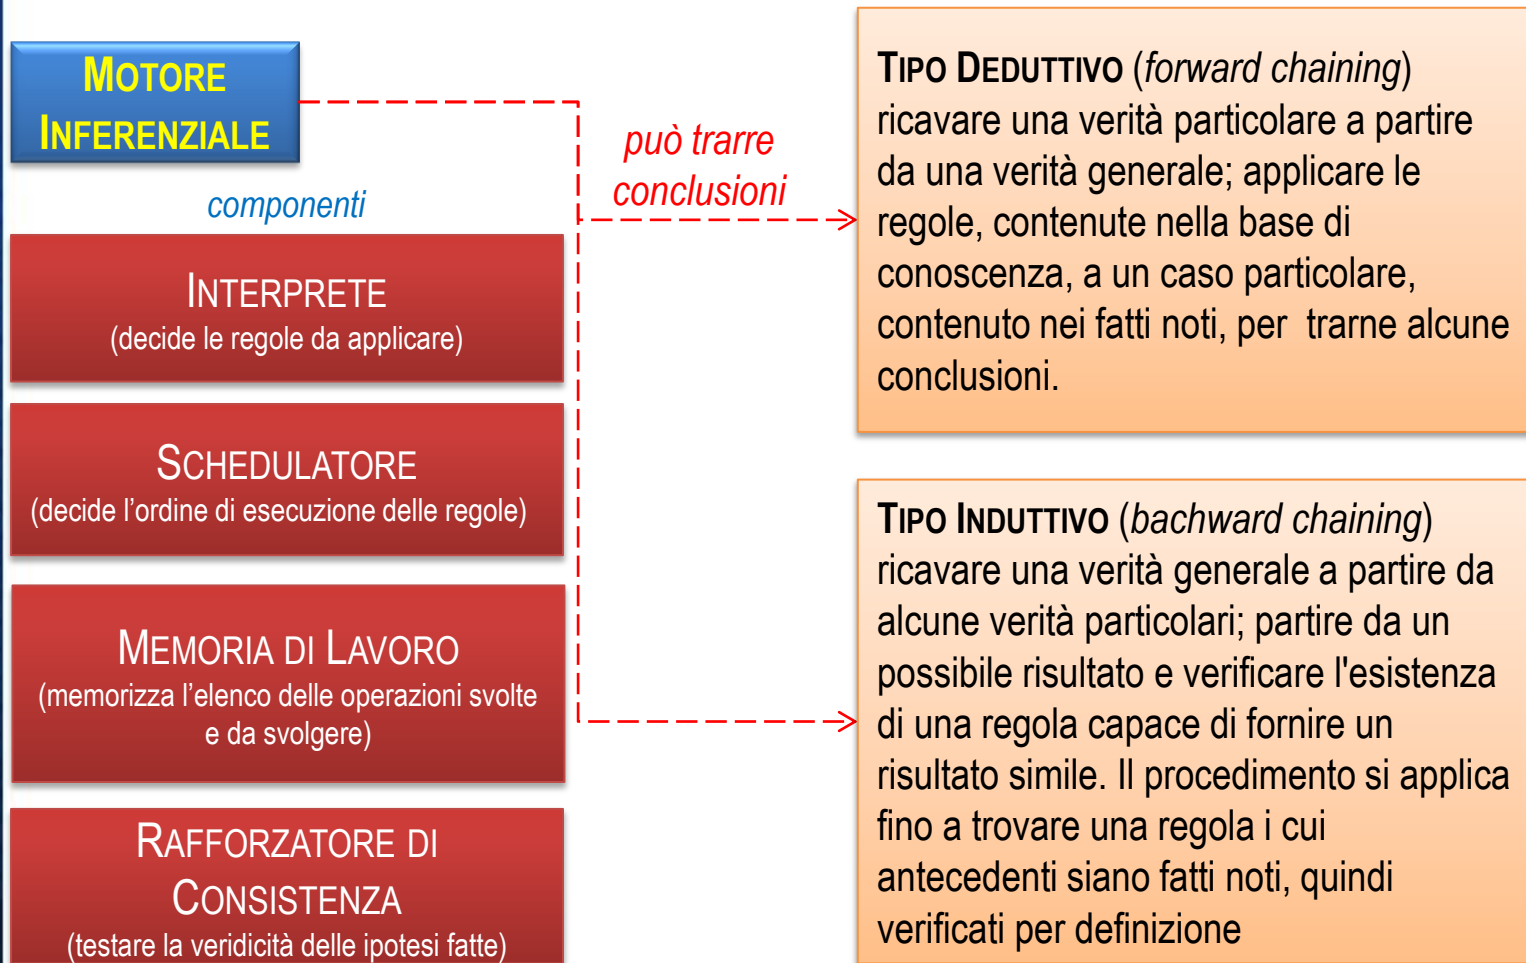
MOTORE INFERENZIALE

componenti

INTERPRETE
(decide le regole da applicare)

SCHEDULATORE
(decide l'ordine di esecuzione delle regole)

MEMORIA DI LAVORO
(memorizza l'elenco delle operazioni svolte e da svolgere)

RAFFORZATORE DI CONSISTENZA
(testare la veridicità delle ipotesi fatte)

può trarre conclusioni

TIPO DEDUTTIVO (*forward chaining*)
ricavare una verità particolare a partire da una verità generale; applicare le regole, contenute nella base di conoscenza, a un caso particolare, contenuto nei fatti noti, per trarne alcune conclusioni.

TIPO INDUTTIVO (*bachward chaining*)
ricavare una verità generale a partire da alcune verità particolari; partire da un possibile risultato e verificare l'esistenza di una regola capace di fornire un risultato simile. Il procedimento si applica fino a trovare una regola i cui antecedenti siano fatti noti, quindi verificati per definizione